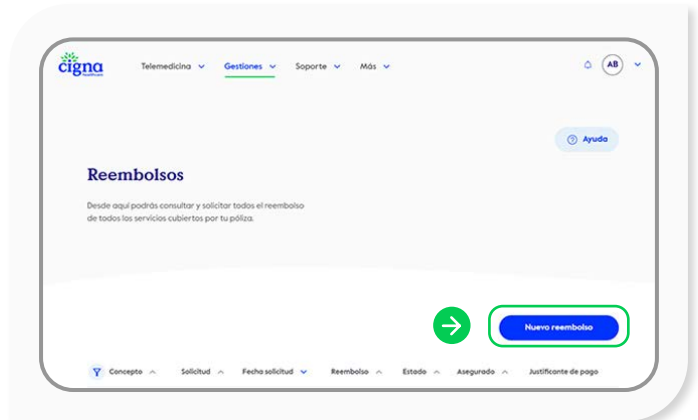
cigna healthcare

Telemedicina Gestiones Soporte Más

AB

Ayuda

Reembolsos

Desde aquí podrás consultar y solicitar todos el reembolso de todos los servicios cubiertos por tu póliza.

Nuevo reembolso

Concepto Solicitud Fecha solicitud Reembolso Estado Asegurado Justificante de pago